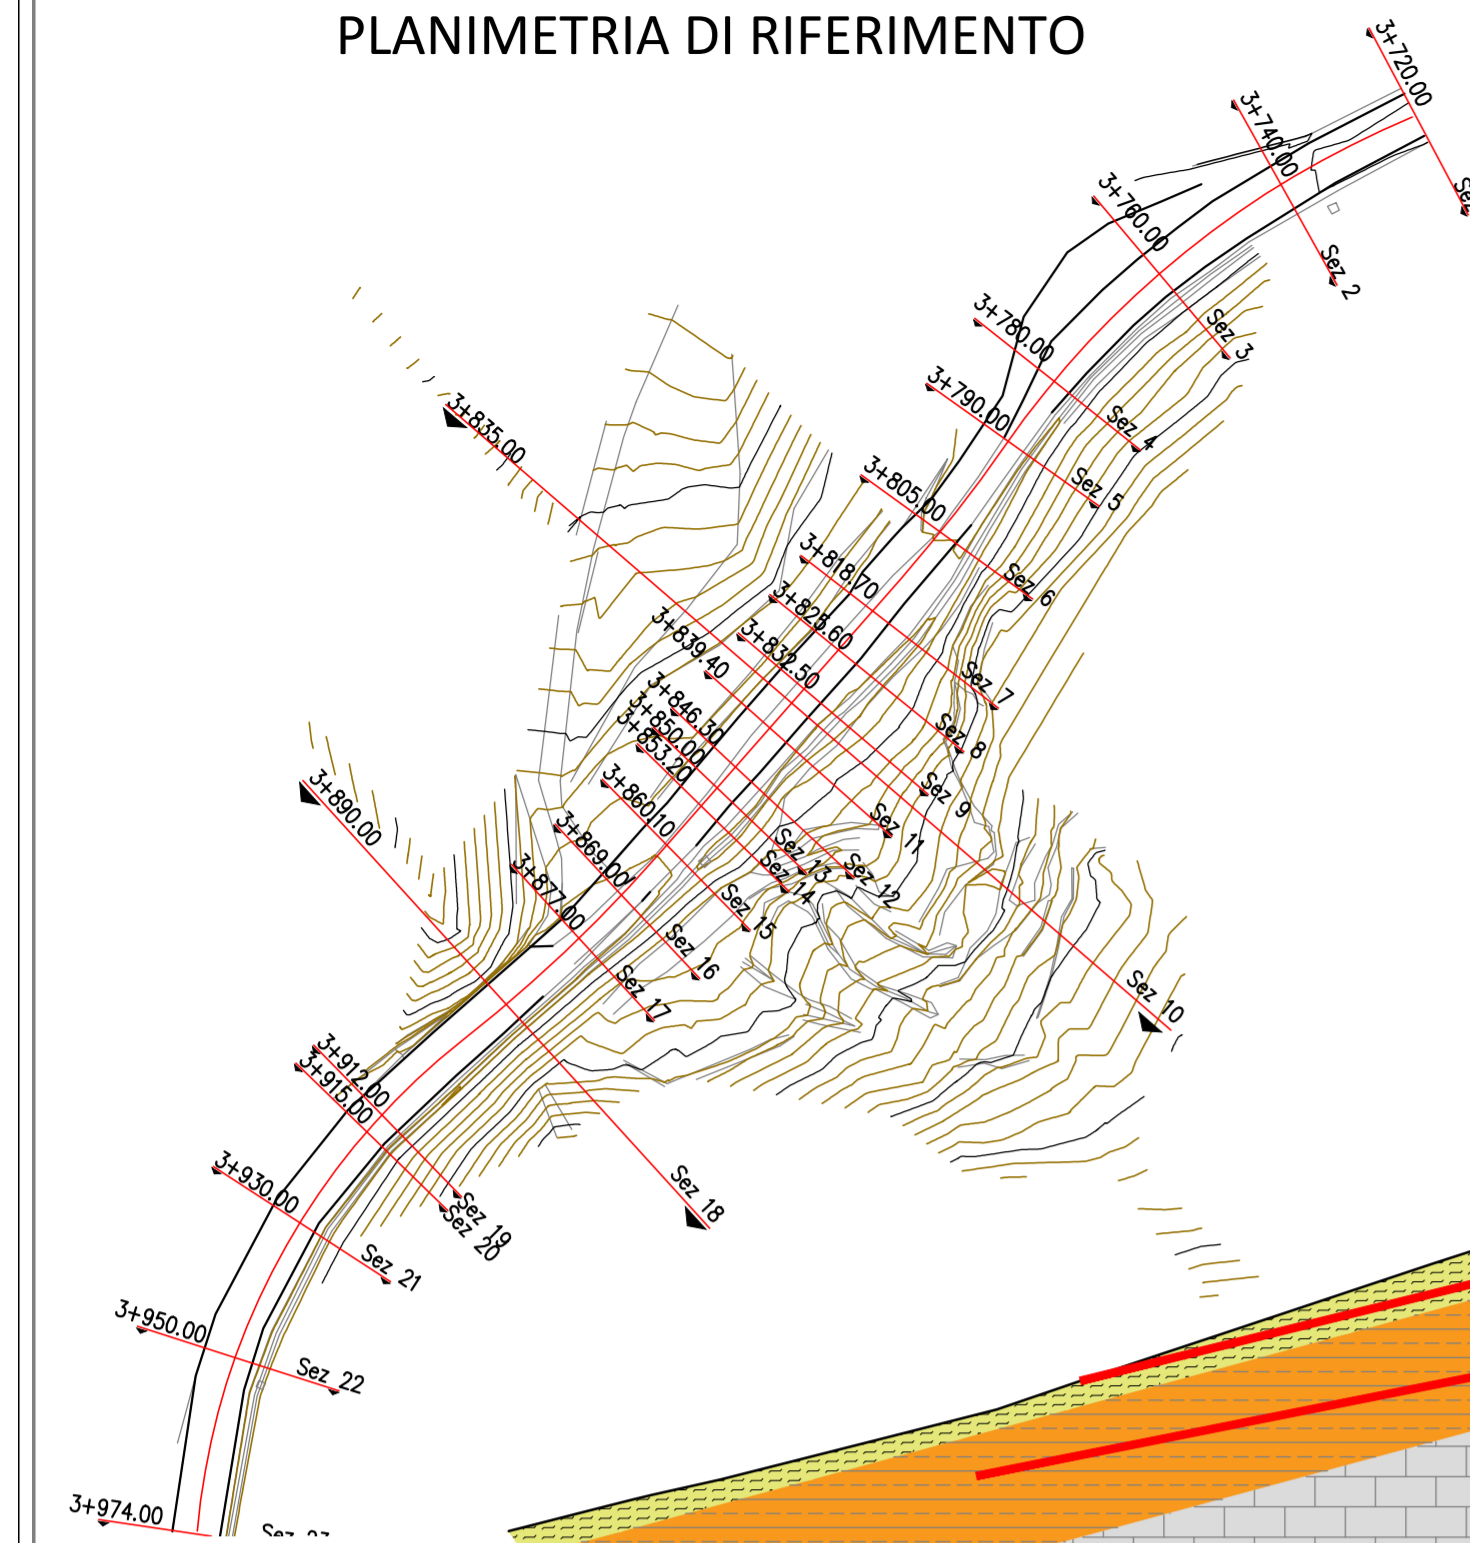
PLANIMETRIA DI RIFERIMENTO

3+720.00
Sez
3+740.00
Sez 2
3+760.00
Sez 3
3+780.00
Sez 4
3+790.00
Sez 5
3+805.00
Sez 6
3+818.70
Sez 7
3+825.60
Sez 8
3+832.50
Sez 9
3+835.00
Sez 10
3+839.40
Sez 11
3+846.30
Sez 12
3+850.00
Sez 13
3+853.20
Sez 14
3+860.10
Sez 15
3+869.00
Sez 16
3+877.00
Sez 17
3+890.00
Sez 18
3+912.00
Sez 19
3+915.00
Sez 20
3+930.00
Sez 21
3+950.00
Sez 22
3+974.00
Sez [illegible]